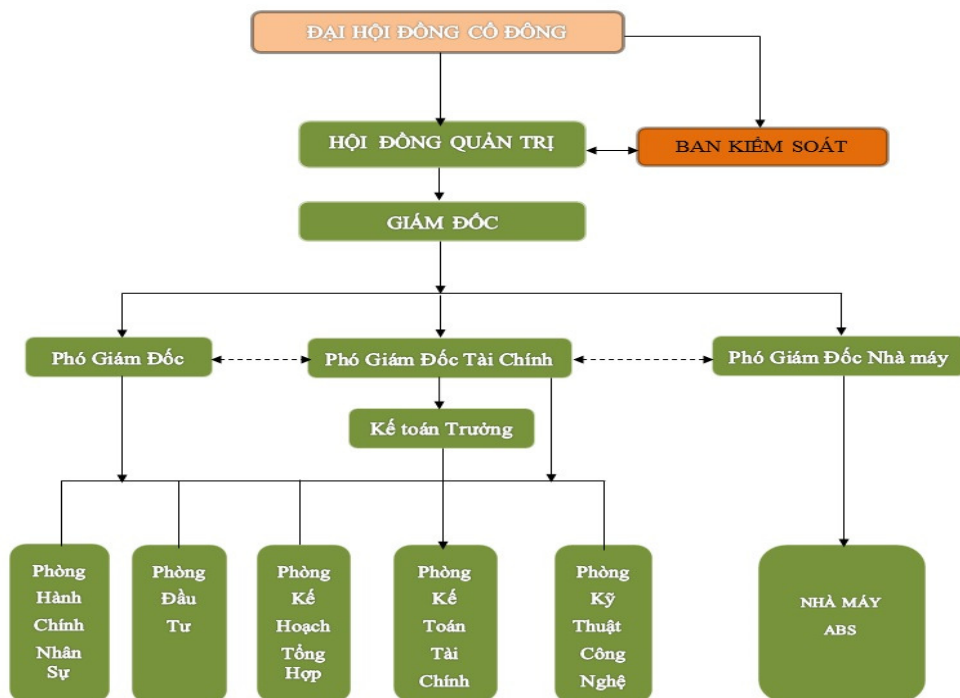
ĐẠI HỘI ĐỒNG CỔ ĐÔNG

HỘI ĐỒNG QUẢN TRỊ

BAN KIỂM SOÁT

GIÁM ĐỐC

Phó Giám Đốc

Phó Giám Đốc Tài Chính

Phó Giám Đốc Nhà máy

Kế toán Trưởng

Phòng Hành Chính Nhân Sự

Phòng Đầu Tư

Phòng Kế Hoạch Tổng Hợp

Phòng Kế Toán Tài Chính

Phòng Kỹ Thuật Công Nghệ

NHÀ MÁY ABS